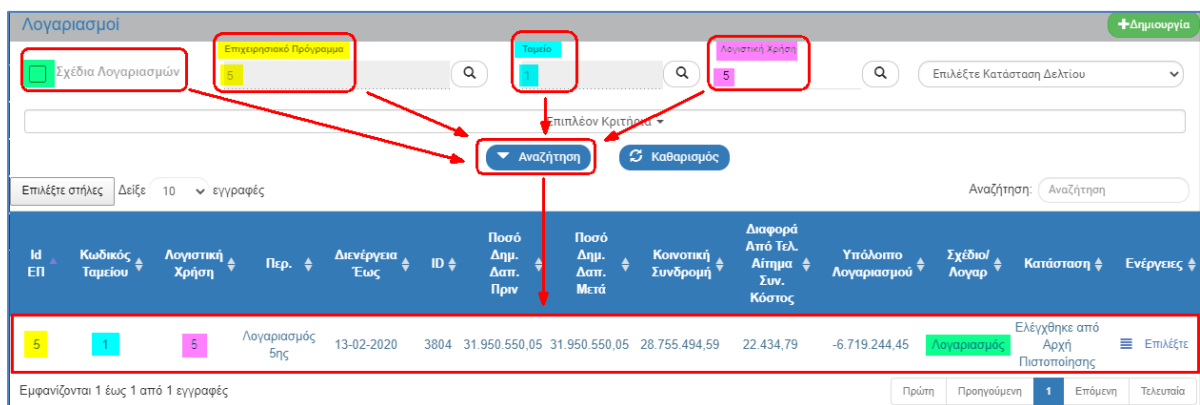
Λογαριασμοί

+Δημιουργία

Σχέδια Λογαριασμών

Επιχειρησιακό Πρόγραμμα
5

Ταμείο
1

Λογιστική Χρήση
5

Επιλέξτε Κατάσταση Δελτίου

Επιπλέον Κριτήρια

Αναζήτηση

Καθαρισμός

Επιλέξτε στήλες  Δείξε 10 εγγραφές

Αναζήτηση: Αναζήτηση

| Id ΕΠ | Κωδικός Ταμείου | Λογιστική Χρήση | Περ. | Διενέργεια Έως | ID | Ποσό Δημ. Δαπ. Πριν | Ποσό Δημ. Δαπ. Μετά | Κοινοτική Συνδρομή | Διαφορά Από Τελ. Αίτημα Συν. Κόστος | Υπόλοιπο Λογαριασμού | Σχέδιο/ Λογαρ | Κατάσταση | Ενέργειες |
|---|---|---|---|---|---|---|---|---|---|---|---|---|---|
| 5 | 1 | 5 | Λογαριασμός 5ης | 13-02-2020 | 3804 | 31.950.550,05 | 31.950.550,05 | 28.755.494,59 | 22.434,79 | -6.719.244,45 | Λογαριασμός | Ελέγχθηκε από Αρχή Πιστοποίησης | Επιλέξτε |

Εμφανίζονται 1 έως 1 από 1 εγγραφές

Πρώτη  Προηγούμενη  1  Επόμενη  Τελευταία